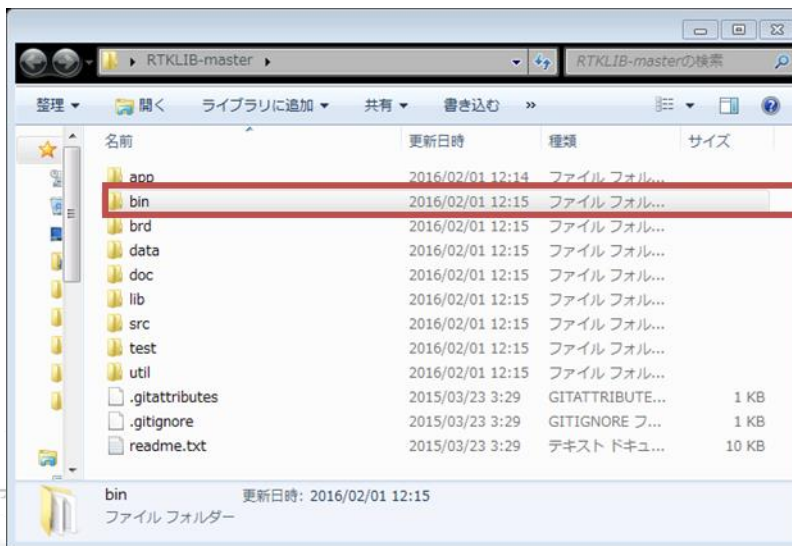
RTKLIB-master ▸

RTKLIB-masterの検索

整理 ▾ 開く ライブラリに追加 ▾ 共有 ▾ 書き込む »

| 名前 | 更新日時 | 種類 | サイズ |
|---|---|---|---|
| app | 2016/02/01 12:14 | ファイル フォル... | |
| bin | 2016/02/01 12:15 | ファイル フォル... | |
| brd | 2016/02/01 12:15 | ファイル フォル... | |
| data | 2016/02/01 12:15 | ファイル フォル... | |
| doc | 2016/02/01 12:15 | ファイル フォル... | |
| lib | 2016/02/01 12:15 | ファイル フォル... | |
| src | 2016/02/01 12:15 | ファイル フォル... | |
| test | 2016/02/01 12:15 | ファイル フォル... | |
| util | 2016/02/01 12:15 | ファイル フォル... | |
| .gitattributes | 2015/03/23 3:29 | GITATTRIBUTE... | 1 KB |
| .gitignore | 2015/03/23 3:29 | GITIGNORE フ... | 1 KB |
| readme.txt | 2015/03/23 3:29 | テキスト ドキュ... | 10 KB |

bin 更新日時: 2016/02/01 12:15
ファイル フォルダー